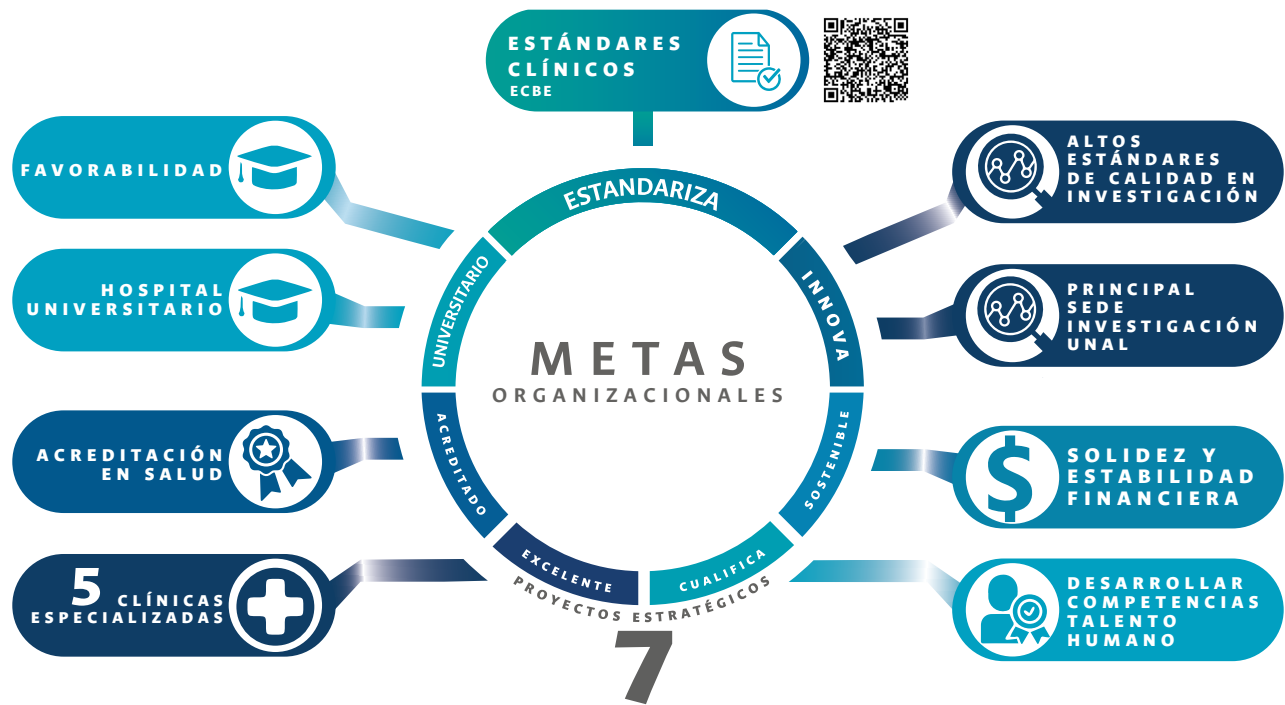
ESTÁNDARES CLÍNICOS
ECBE

FAVORABILIDAD

HOSPITAL UNIVERSITARIO

ACREDITACIÓN EN SALUD

5 CLÍNICAS ESPECIALIZADAS

ALTOS ESTÁNDARES DE CALIDAD EN INVESTIGACIÓN

PRINCIPAL SEDE INVESTIGACIÓN UNAL

SOLIDEZ Y ESTABILIDAD FINANCIERA

DESARROLLAR COMPETENCIAS TALENTO HUMANO

ESTANDARIZA
INNOVA
SOSTENIBLE
CUALIFICA
EXCELENTE
ACREDITADO
UNIVERSITARIO

METAS
ORGANIZACIONALES

PROYECTOS ESTRATÉGICOS
7